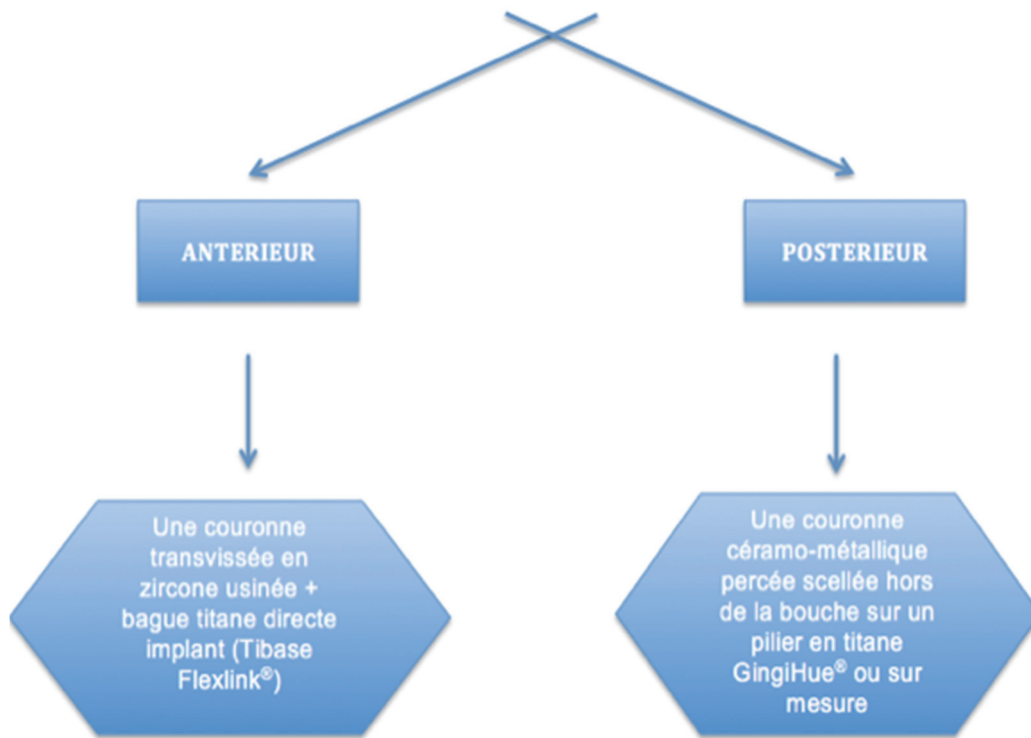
ANTERIEUR

POSTERIEUR

Une couronne transvissée en zircone usinée + bague titane directe implant (Tibase Flexlink®)

Une couronne céramo-métallique percée scellée hors de la bouche sur un pilier en titane GingiHue® ou sur mesure